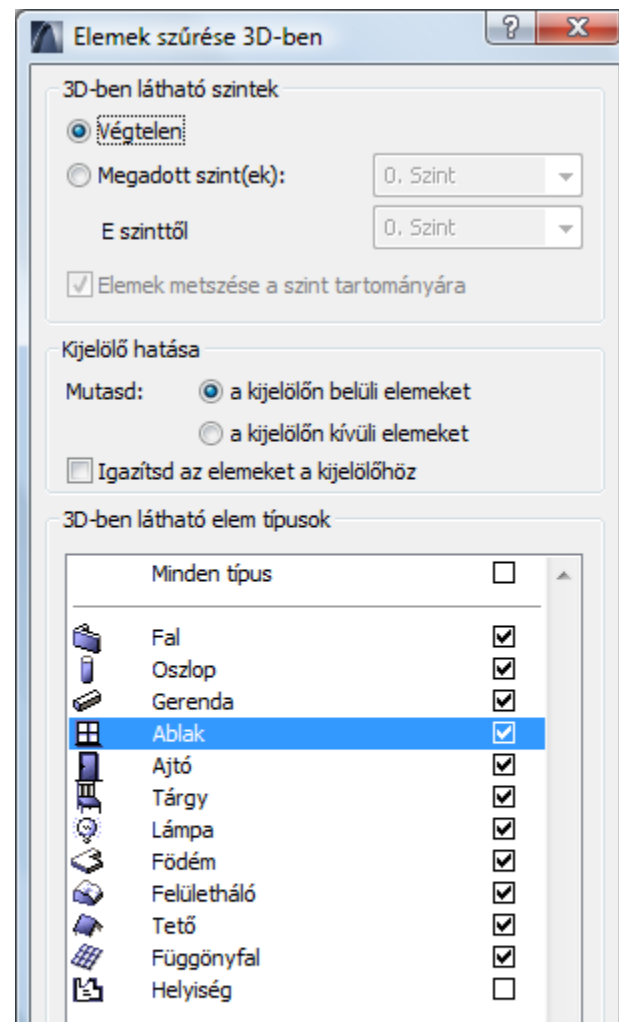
Elemek szűrése 3D-ben

?

X

3D-ben látható szintek

Végtelen

Megadott szint(ek): 0. Szint

E szinttől 0. Szint

Elemek metszése a szint tartományára

Kijelölő hatása

Mutasd: a kijelölőn belüli elemeket

a kijelölőn kívüli elemeket

Igazítsd az elemeket a kijelölőhöz

3D-ben látható elem típusok

Minden típus

Fal

Oszlop

Gerenda

Ablak

Ajtó

Tárgy

Lámpa

Födém

Felülettháló

Tető

Függönyfal

Helyiség